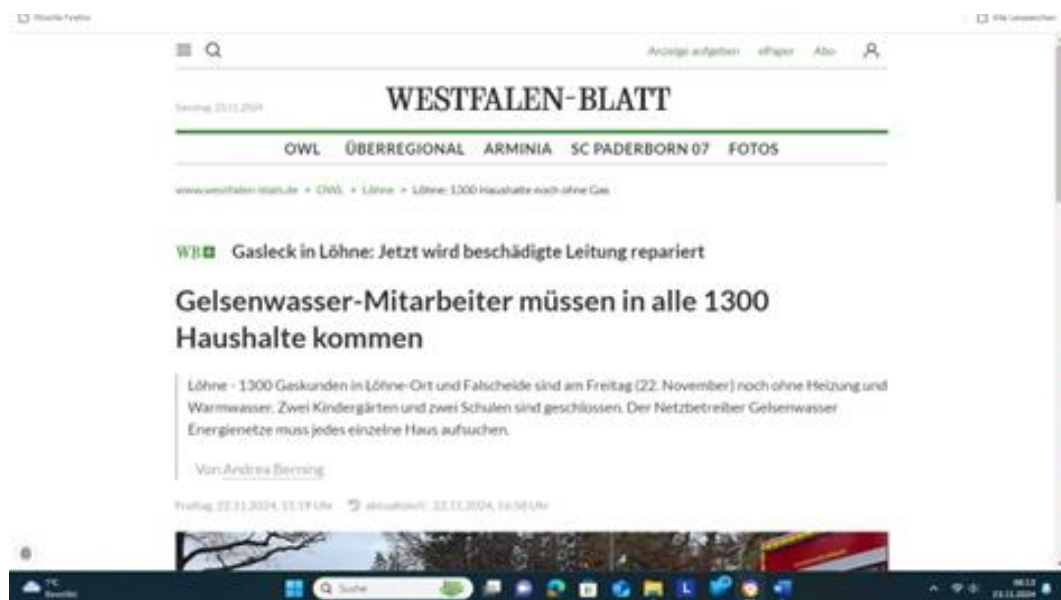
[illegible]

Anzeige aufgeben ePaper Abo

Samstag, 23.11.2024

WESTFALEN-BLATT

OWL ÜBERREGIONAL ARMINIA SC PADERBORN 07 FOTOS

www.westfalen-blatt.de > OWL > Löhne > Löhne: 1300 Haushalte noch ohne Gas

WB Gasleck in Löhne: Jetzt wird beschädigte Leitung repariert

Gelsenwasser-Mitarbeiter müssen in alle 1300 Haushalte kommen

Löhne - 1300 Gaskunden in Löhne-Ort und Falscheide sind am Freitag (22. November) noch ohne Heizung und Warmwasser. Zwei Kindergärten und zwei Schulen sind geschlossen. Der Netzbetreiber Gelsenwasser Energienetze muss jedes einzelne Haus aufsuchen.

Von Andrea Berning

Freitag, 22.11.2024, 15:19 Uhr aktualisiert: 22.11.2024, 16:58 Uhr

Suche

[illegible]